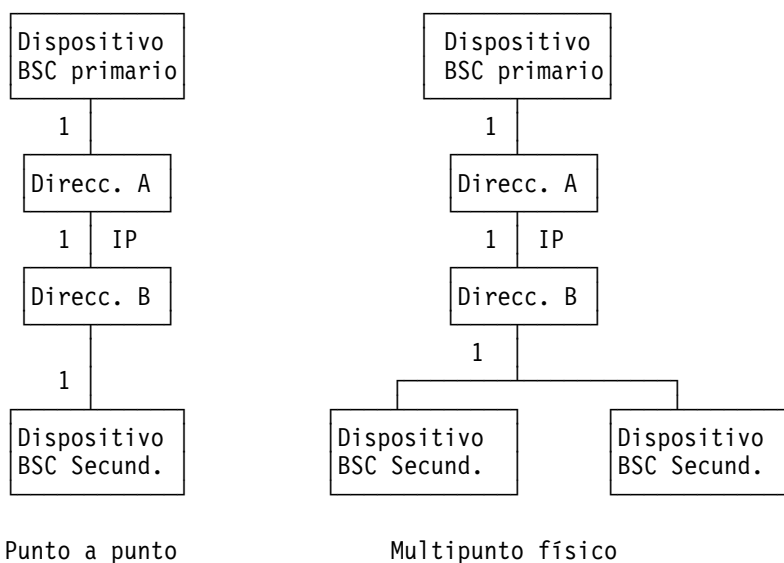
Dispositivo BSC primario

1

Direcc. A

1 IP

Direcc. B

1

Dispositivo BSC Secund.

Punto a punto

Dispositivo BSC primario

1

Direcc. A

1 IP

Direcc. B

1

Dispositivo BSC Secund.

Dispositivo BSC Secund.

Multipunto físico